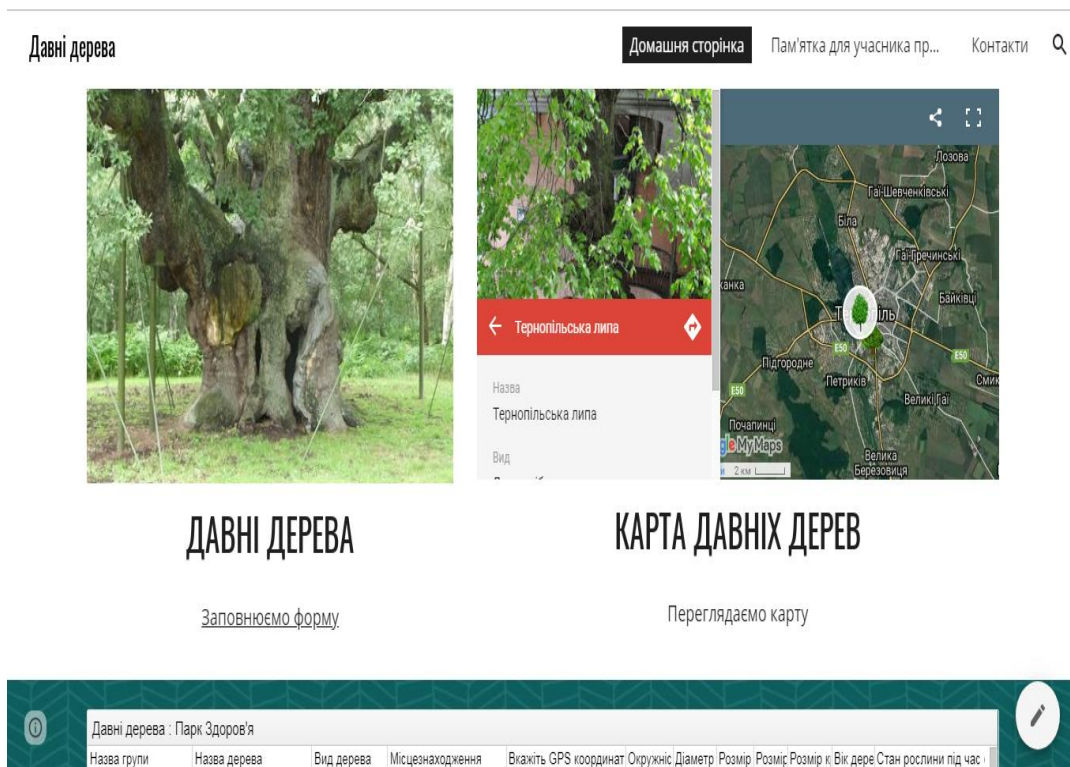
Давні дерева

Домашня сторінка
Пам'ятка для учасника пр...
Контакти

Тернопільська липа

Назва
Тернопільська липа

Вид

Лозова
Гаї-Шевченківські
Біла
Гаї Гречинські
Байківці
Підгородне
Петриків
Великі Гаї
Почапинці
Велика Березовиця
E50
Google My Maps
2 км

ДАВНІ ДЕРЕВА

Заповнюємо форму

КАРТА ДАВНІХ ДЕРЕВ

Переглядаємо карту

Давні дерева : Парк Здоров'я

| Назва групи | Назва дерева | Вид дерева | Місцезнаходження | Вкажіть GPS координат | Окружніс | Діаметр | Розмір | Розмір | Розмір к | Вік дере | Стан рослини під час |
|---|---|---|---|---|---|---|---|---|---|---|---|